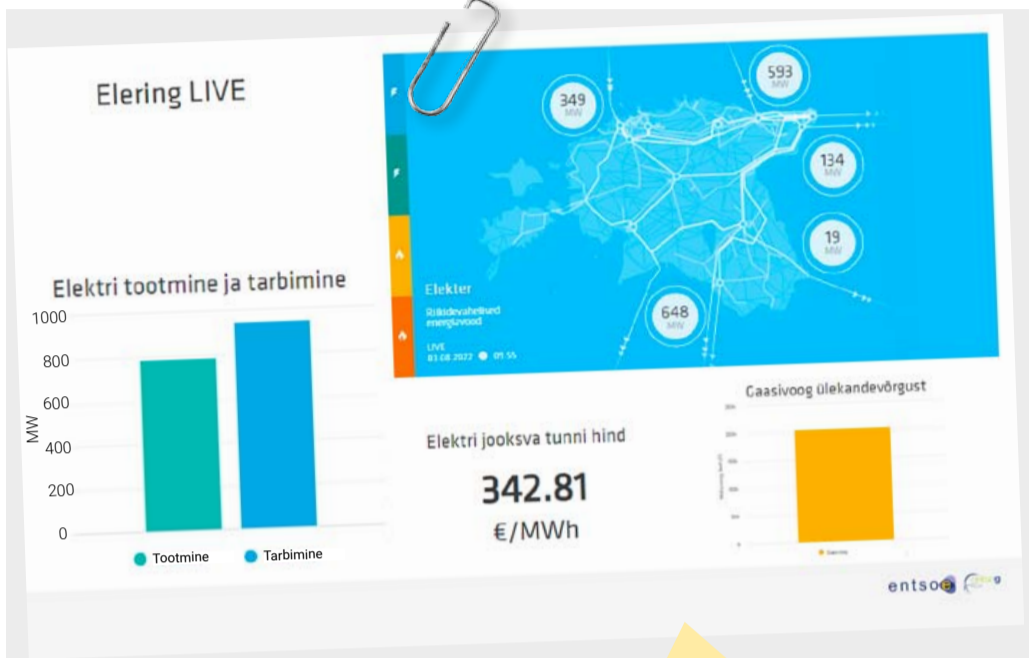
Elering LIVE

349 MW
593 MW
134 MW
19 MW
648 MW

Elekter
Riikidevahelised energiavood
LIVE
03.08.2022 ● 01:55

Elektri tootmine ja tarbimine

1000
800
600
400
200
0
MW

Tootmine
Tarbimine

Elektri jooksva tunni hind
342.81
€/MWh

Gaasivoog ülekandevõrgust

entsoe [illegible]